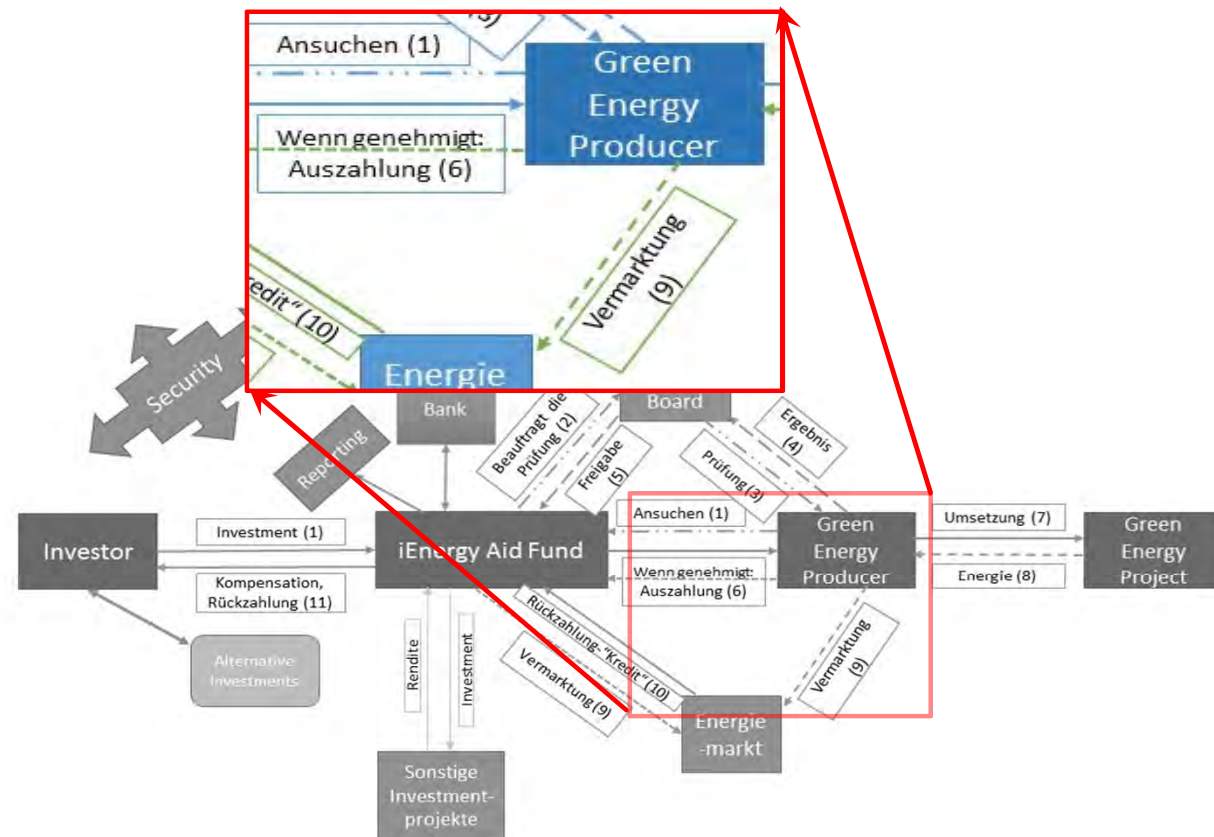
Ansuchen (1)

Green Energy Producer

Wenn genehmigt: Auszahlung (6)

Vermarktung (9)

edit" (10)

Energie

Security

Bank

Board

Reporting

Beauftragt die Prüfung (2)

Freigabe (5)

Ergebnis (4)

Prüfung (3)

Investor

Investment (1)

Kompensation, Rückzahlung (11)

iEnergy Aid Fund

Ansuchen (1)

Wenn genehmigt: Auszahlung (6)

Green Energy Producer

Umsetzung (7)

Energie (8)

Green Energy Project

Alternative Investments

Rendite

Investment

Rückzahlung- "Kredit" (10)

Vermarktung (9)

Vermarktung (9)

Energie -markt

Sonstige Investment-projekte